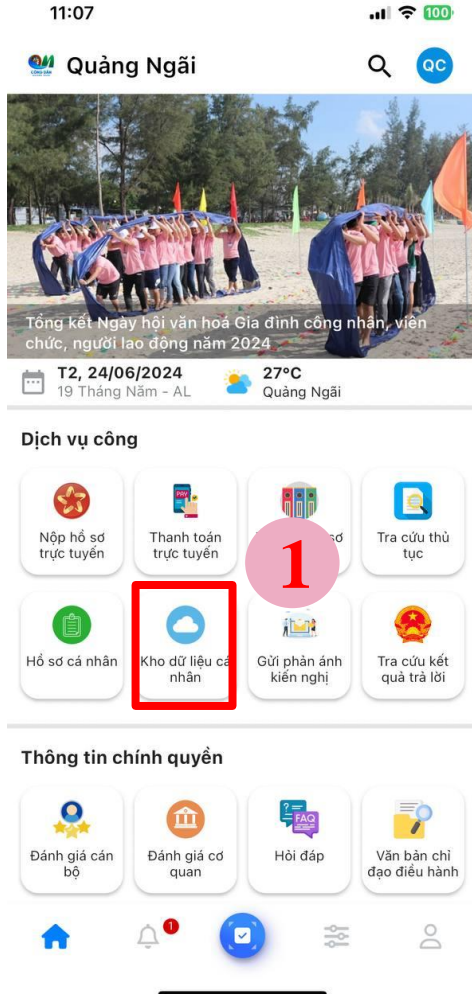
11:07

100

Quảng Ngãi

QC

Tổng kết Ngày hội văn hoá Gia đình công nhân, viên chức, người lao động năm 2024

T2, 24/06/2024
19 Tháng Năm - AL

27°C
Quảng Ngãi

Dịch vụ công

Nộp hồ sơ trực tuyến

PAY

Thanh toán trực tuyến

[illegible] sơ

1

Tra cứu thủ tục

Hồ sơ cá nhân

Kho dữ liệu cá nhân

Gửi phản ánh kiến nghị

Tra cứu kết quả trả lời

Thông tin chính quyền

Đánh giá cán bộ

Đánh giá cơ quan

FAQ

Hỏi đáp

Văn bản chỉ đạo điều hành

1